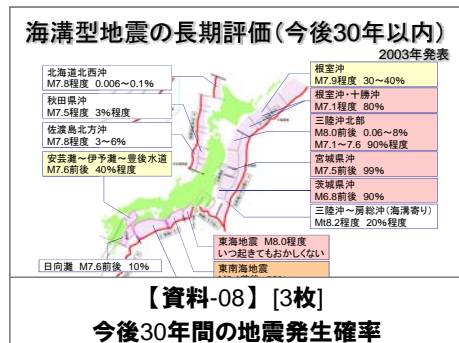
海溝型地震の長期評価(今後30年以内)
2003年発表

北海道北西沖
M7.8程度 0.006~0.1%

秋田県沖
M7.5程度 3%程度

佐渡島北方沖
M7.8程度 3~6%

安芸灘~伊予灘~豊後水道
M7.6前後 40%程度

日向灘 M7.6前後 10%

根室沖
M7.9程度 30~40%

根室沖・十勝沖
M7.1程度 80%

三陸沖北部
M8.0前後 0.06~8%
M7.1~7.6 90%程度

宮城県沖
M7.5前後 99%

茨城県沖
M6.8前後 90%

三陸沖~房総沖(海溝寄り)
Mt8.2程度 20%程度

東海地震 M8.0程度
いつ起きてもおかしくない

東南海地震

【資料-08】[3枚]
今後30年間の地震発生確率